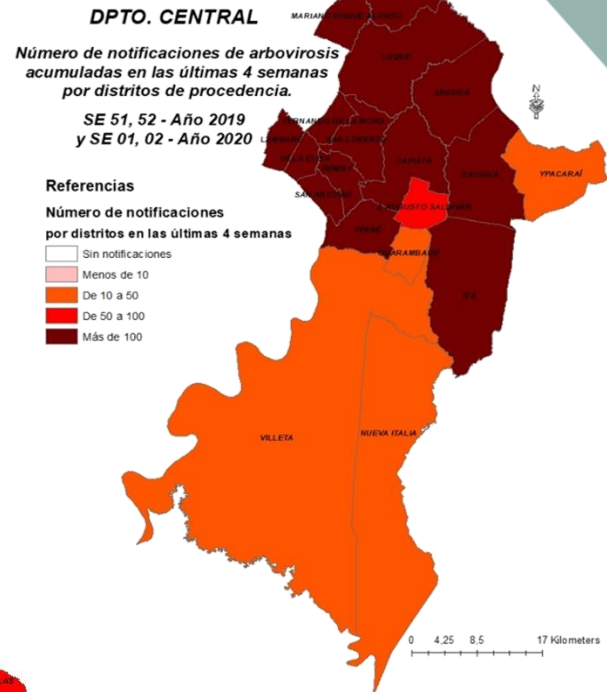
DPTO. CENTRAL

Número de notificaciones de arbovirosis acumuladas en las últimas 4 semanas por distritos de procedencia.

SE 51, 52 - Año 2019 y SE 01, 02 - Año 2020

Referencias

Número de notificaciones por distritos en las últimas 4 semanas

Sin notificaciones
Menos de 10
De 10 a 50
De 50 a 100
Más de 100

MARIANO ROQUE ALONSO
LIMPIO
LUQUE
AREGUÁ
FERNANDO DE LA MORA
LAMBARÉ
SAN LORENZO
VILLA ELISA
ÑEMBY
CAPIATÁ
ITAUGUÁ
YPACARAÍ
SAN ANTONIO
J. AUGUSTO SALDÍVAR
YPANÉ
GUARAMBARÉ
ITÁ
VILLETA
NUEVA ITALIA

N

0 4,25 8,5 17 Kilometers